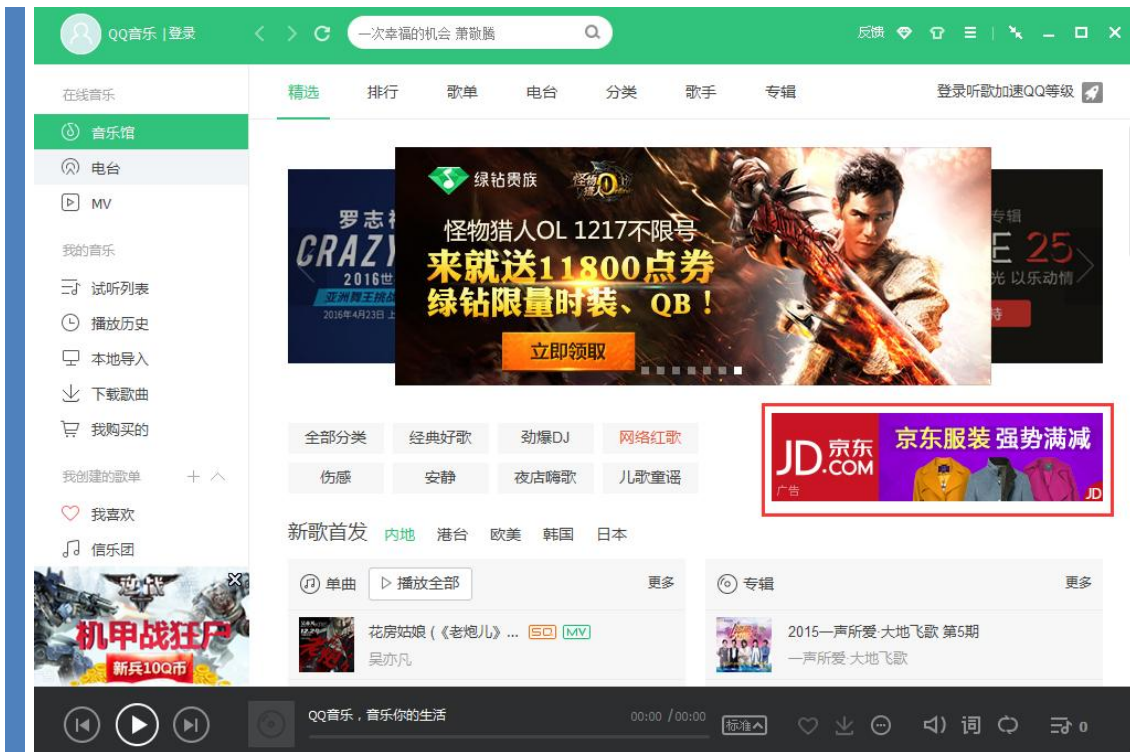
QQ音乐 | 登录

一次幸福的机会 萧敬腾

反馈

在线音乐

音乐馆

电台

MV

我的音乐

试听列表

播放历史

本地导入

下载歌曲

我购买的

我创建的歌单

我喜欢

信乐团

精选 排行 歌单 电台 分类 歌手 专辑

登录听歌加速QQ等级

罗志祥 CRAZY 2016世 亚洲舞王

2016年4月23日

绿钻贵族

怪物猎人OL

怪物猎人OL 1217不限号

来就送11800点券

绿钻限量时装、QB！

立即领取

专辑 E 25 光 以乐动情 特

全部分类 经典好歌 劲爆DJ 网络红歌

伤感 安静 夜店嗨歌 儿歌童谣

JD.COM 京东 京东服装 强势满减

广告

JD

新歌首发 内地 港台 欧美 韩国 日本

单曲 播放全部 更多

花房姑娘（《老炮儿》... SQ MV

吴亦凡

专辑 更多

2015一声所爱 大地飞歌 第5期

一声所爱 大地飞歌

逆战

机甲战狂尸

新兵10Q币

QQ音乐，音乐你的生活

00:00 / 00:00

标准

词

0